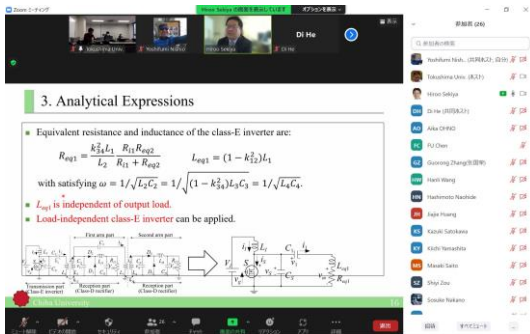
Zoom ミーティング

Hiroo Sekiya の画面を表示しています　オプションを表示

Tokushima Univ.　Yoshifumi Nishi...　Hiroo Sekiya　Di He

3. Analytical Expressions

Equivalent resistance and inductance of the class-E inverter are:

$R_{eq1} = \frac{k_{34}^2 L_1}{L_2} \frac{R_{i1} R_{eq2}}{R_{i1} + R_{eq2}}$　$L_{eq1} = (1 - k_{12}^2) L_1$

with satisfying $\omega = 1/\sqrt{L_2 C_2} = 1/\sqrt{(1 - k_{34}^2) L_3 C_3} = 1/\sqrt{L_4 C_4}$.

$L_{eq1}$ is independent of output load.

Load-independent class-E inverter can be applied.

First area part　Second area part

Transmission part (Class-E inverter)　Reception part (Class-D rectifier)　Reception part (Class-D rectifier)

Chiba University　16

参加者 (26)

参加者を検索

Yoshifumi Nish... (共同ホスト, 自分)

Tokushima Univ. (ホスト)

Hiroo Sekiya

Di He (共同ホスト)

Aiko OHNO

FU Chen

Guorong Zhang(张国荣)

Hanit Wang

Hashimoto Naohide

Jiajie Huang

Kazuki Satokawa

Kiichi Yamashita

Masaki Saito

Shiyi Zou

Sosuke Nakano

招待　すべてミュート

ミュート解除　ビデオの開始　セキュリティ　参加者 26　チャット　画面の共有　レコーディング　リアクション　アプリ　詳細　終了